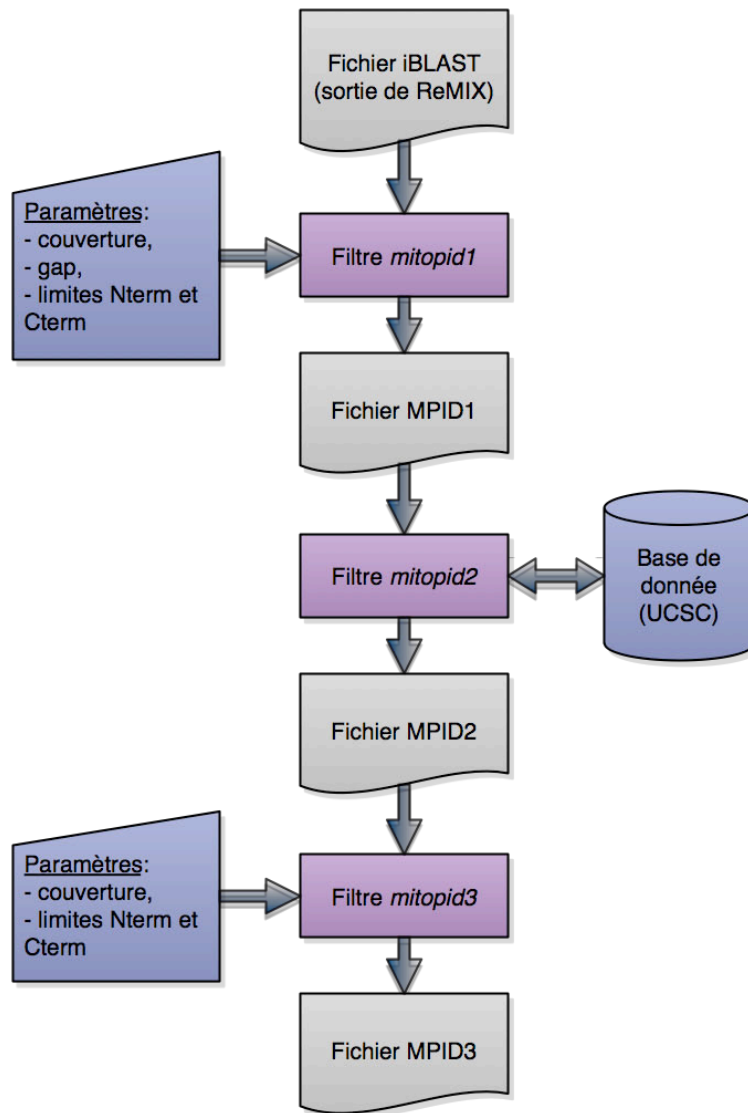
Fichier iBLAST (sortie de ReMIX)

Paramètres:
- couverture,
- gap,
- limites Nterm et Cterm

Filtre *mitopid1*

Fichier MPID1

Filtre *mitopid2*

Base de donnée (UCSC)

Fichier MPID2

Paramètres:
- couverture,
- limites Nterm et Cterm

Filtre *mitopid3*

Fichier MPID3